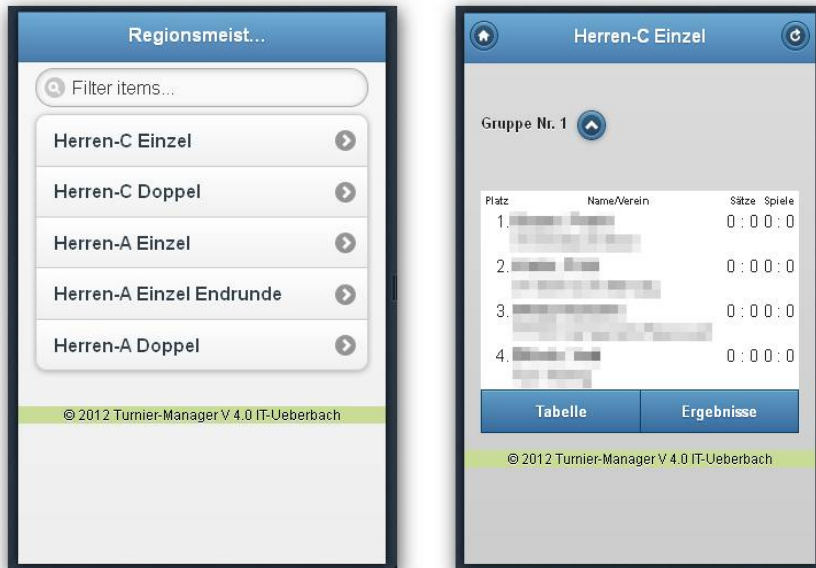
Regionsmeist...

Filter items...

Herren-C Einzel

Herren-C Doppel

Herren-A Einzel

Herren-A Einzel Endrunde

Herren-A Doppel

© 2012 Turnier-Manager V 4.0 IT-Ueberbach

Herren-C Einzel

Gruppe Nr. 1

| Platz | Name/Verein | Sätze | Spiele |
|---|---|---|---|
| 1. | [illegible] | 0 : 0 | 0 : 0 |
| 2. | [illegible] | 0 : 0 | 0 : 0 |
| 3. | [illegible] | 0 : 0 | 0 : 0 |
| 4. | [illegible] | 0 : 0 | 0 : 0 |

Tabelle

Ergebnisse

© 2012 Turnier-Manager V 4.0 IT-Ueberbach